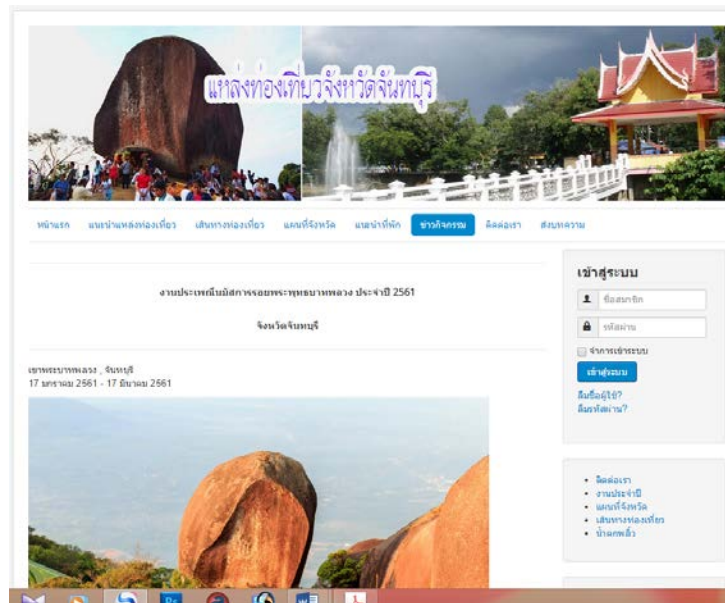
แหล่งท่องเที่ยวจังหวัดจันทบุรี

หน้าแรก แนะนำแหล่งท่องเที่ยว เส้นทางท่องเที่ยว แผนที่จังหวัด แนะนำที่พัก ข่าวกิจกรรม ติดต่อเรา ส่งบทความ

งานประเพณีนมัสการรอยพระพุทธบาทพลวง ประจำปี 2561

จังหวัดจันทบุรี

เขาพระบาทพลวง , จันทบุรี
17 มกราคม 2561 - 17 มีนาคม 2561

เข้าสู่ระบบ

ชื่อสมาชิก

รหัสผ่าน

จำการเข้าระบบ

เข้าสู่ระบบ

ลืมชื่อผู้ใช้?
ลืมรหัสผ่าน?

• ติดต่อเรา
• งานประจำปี
• แผนที่จังหวัด
• เส้นทางท่องเที่ยว
• บ้านแพร้ว